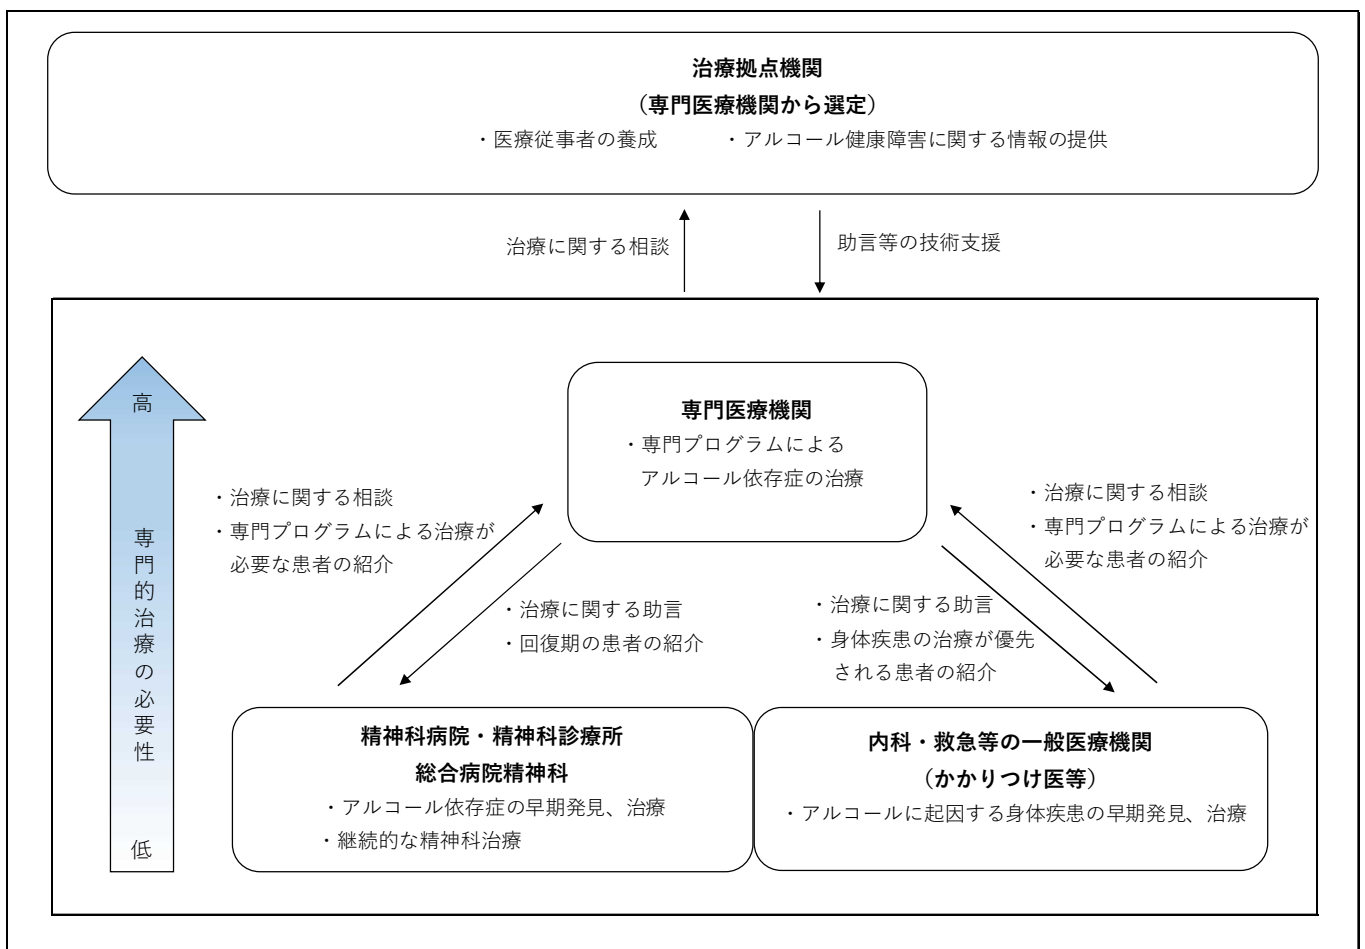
治療拠点機関
（専門医療機関から選定）
・医療従事者の養成　・アルコール健康障害に関する情報の提供

治療に関する相談

助言等の技術支援

高

専門的治療の必要性

低

専門医療機関
・専門プログラムによる
アルコール依存症の治療

・治療に関する相談
・専門プログラムによる治療が必要な患者の紹介

・治療に関する助言
・回復期の患者の紹介

・治療に関する相談
・専門プログラムによる治療が必要な患者の紹介

・治療に関する助言
・身体疾患の治療が優先される患者の紹介

精神科病院・精神科診療所
総合病院精神科
・アルコール依存症の早期発見、治療
・継続的な精神科治療

内科・救急等の一般医療機関
（かかりつけ医等）
・アルコールに起因する身体疾患の早期発見、治療